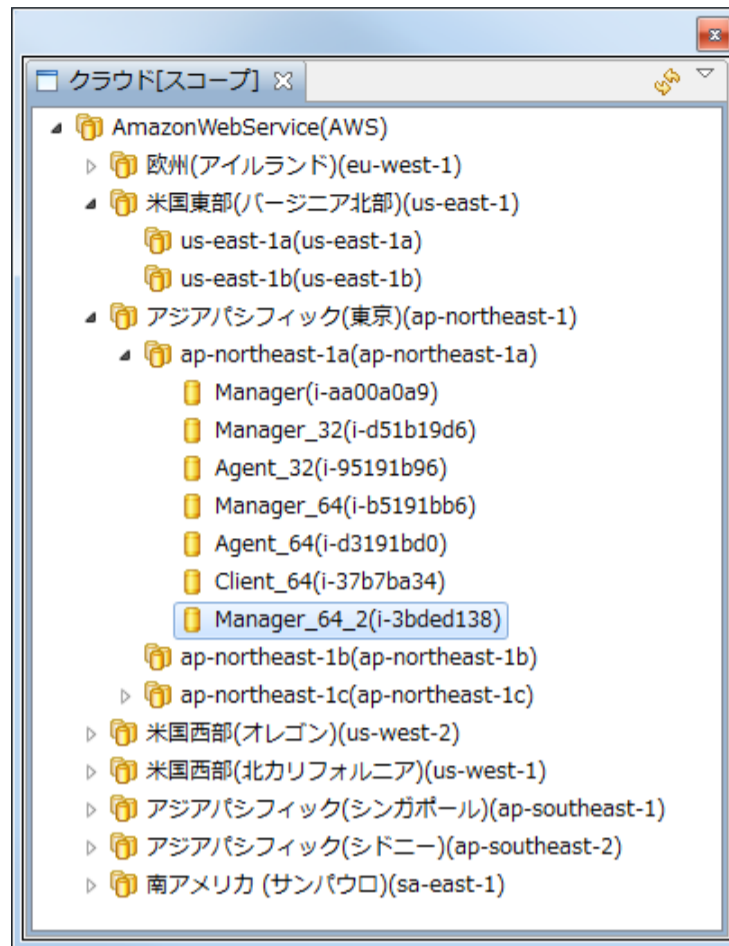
クラウド[スコープ]

AmazonWebService(AWS)
欧州(アイルランド)(eu-west-1)
米国東部(バージニア北部)(us-east-1)
us-east-1a(us-east-1a)
us-east-1b(us-east-1b)
アジアパシフィック(東京)(ap-northeast-1)
ap-northeast-1a(ap-northeast-1a)
Manager(i-aa00a0a9)
Manager_32(i-d51b19d6)
Agent_32(i-95191b96)
Manager_64(i-b5191bb6)
Agent_64(i-d3191bd0)
Client_64(i-37b7ba34)
Manager_64_2(i-3bded138)
ap-northeast-1b(ap-northeast-1b)
ap-northeast-1c(ap-northeast-1c)
米国西部(オレゴン)(us-west-2)
米国西部(北カリフォルニア)(us-west-1)
アジアパシフィック(シンガポール)(ap-southeast-1)
アジアパシフィック(シドニー)(ap-southeast-2)
南アメリカ (サンパウロ)(sa-east-1)